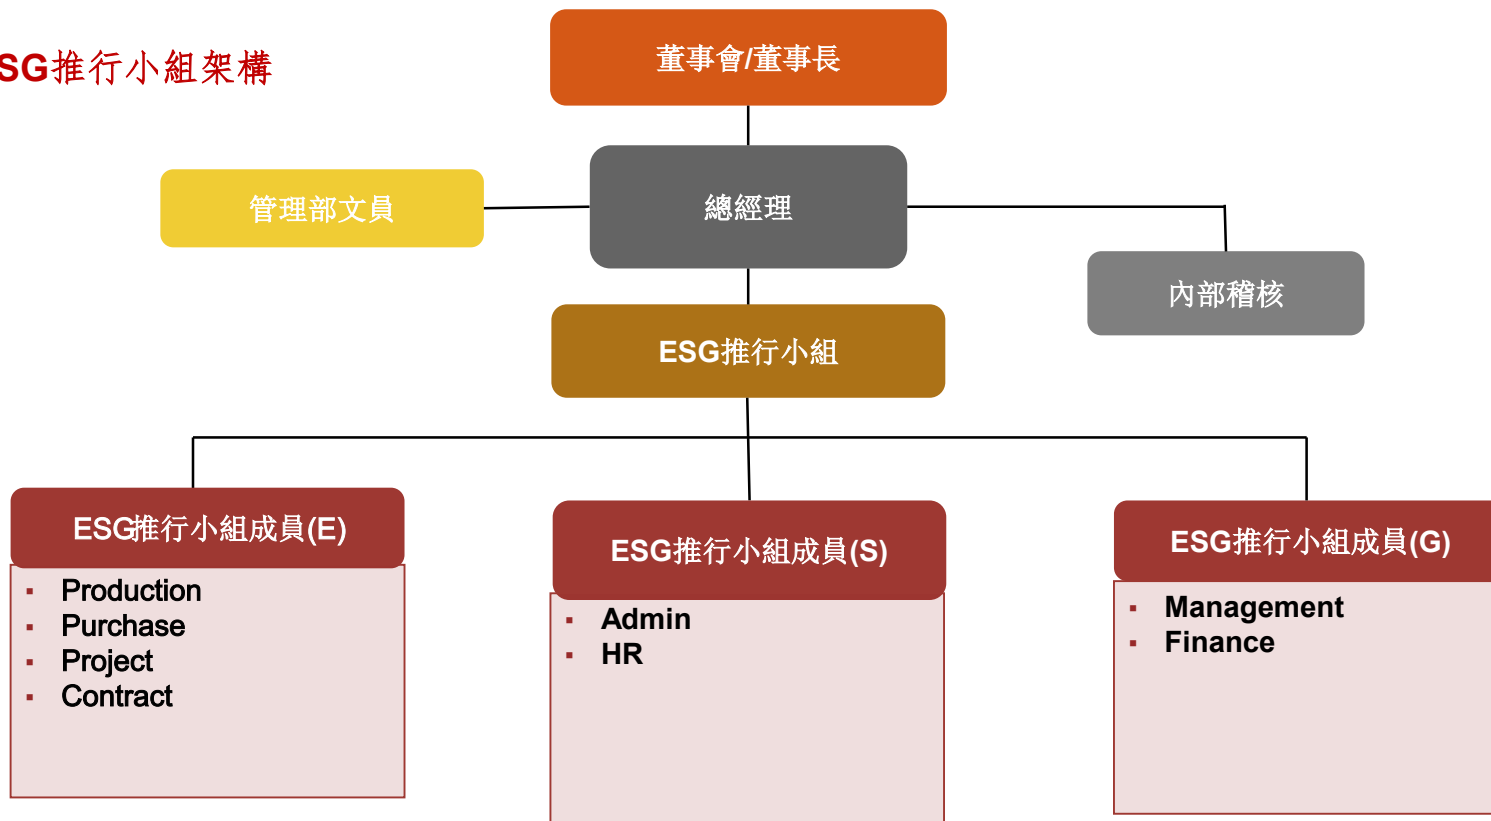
SG推行小組架構

董事會/董事長

管理部文員

總經理

內部稽核

ESG推行小組

ESG推行小組成員(E)
- Production
- Purchase
- Project
- Contract

ESG推行小組成員(S)
- Admin
- HR

ESG推行小組成員(G)
- Management
- Finance